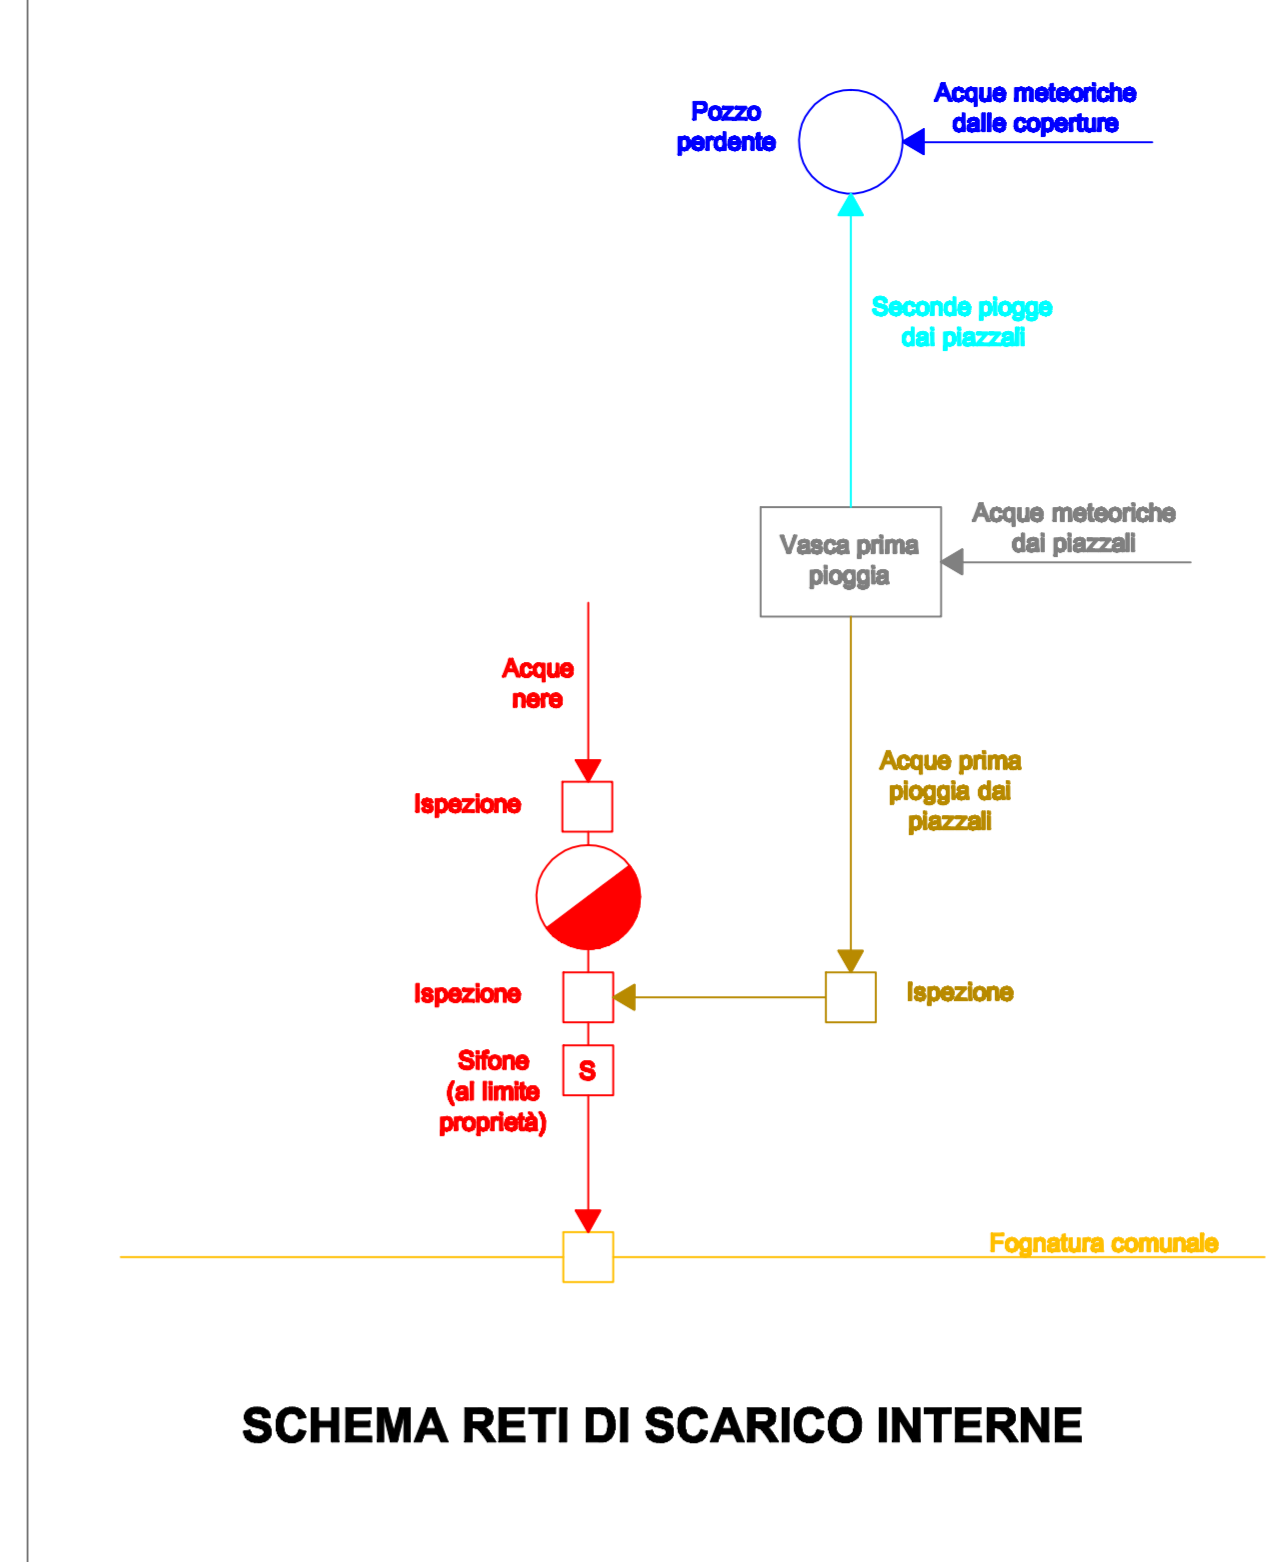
Pozzo perdente

Acque meteoriche dalle coperture

Seconde piogge dai piazzali

Vasca prima pioggia

Acque meteoriche dai piazzali

Acque nere

Ispezione

Acque prima pioggia dai piazzali

Ispezione

Ispezione

Sifone (al limite proprietà)

S

Fognatura comunale

SCHEMA RETI DI SCARICO INTERNE